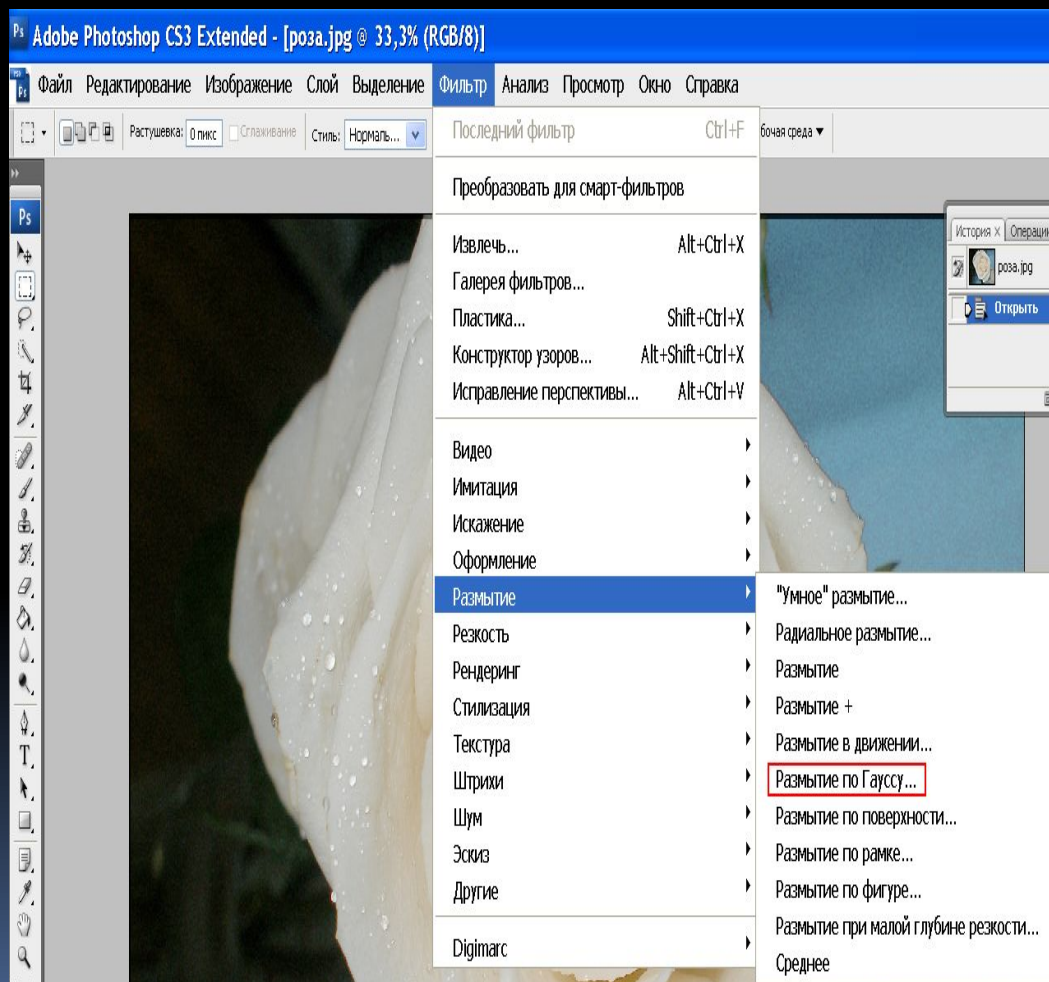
Ps Adobe Photoshop CS3 Extended - [роза.jpg @ 33,3% (RGB/8)]

Файл Редактирование Изображение Слой Выделение Фильтр Анализ Просмотр Окно Справка

Растушевка: 0 пикс Сглаживание Стиль: Нормаль... бочая среда ▾

Последний фильтр Ctrl+F

Преобразовать для смарт-фильтров

Извлечь... Alt+Ctrl+X
Галерея фильтров...
Пластика... Shift+Ctrl+X
Конструктор узоров... Alt+Shift+Ctrl+X
Исправление перспективы... Alt+Ctrl+V

Видео
Имитация
Искажение
Оформление
Размытие
Резкость
Рендеринг
Стилизация
Текстура
Штрихи
Шум
Эскиз
Другие

Digimarc

"Умное" размытие...
Радиальное размытие...
Размытие
Размытие +
Размытие в движении...
Размытие по Гауссу...
Размытие по поверхности...
Размытие по рамке...
Размытие по фигуре...
Размытие при малой глубине резкости...
Среднее

История × Операци
роза.jpg
Открыть